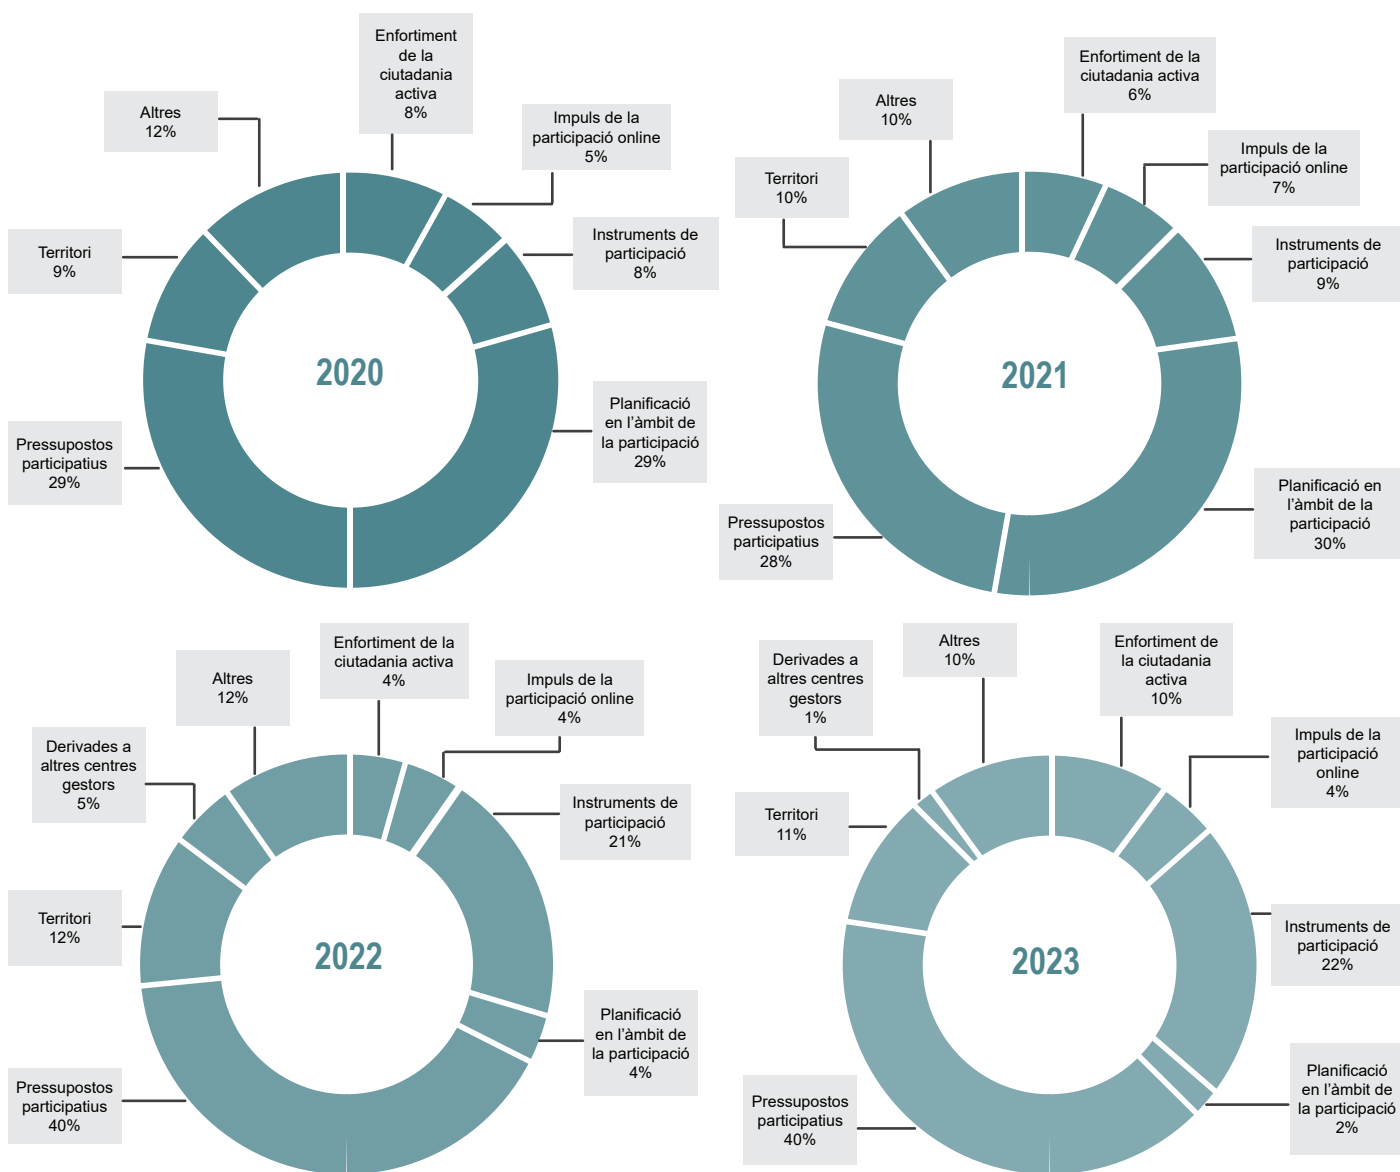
Enfortiment de la ciutadania activa
8%

Altres
12%

Impuls de la participació online
5%

Territori
9%

Instruments de participació
8%

2020

Planificació en l'àmbit de la participació
29%

Pressupostos participatius
29%

Enfortiment de la ciutadania activa
6%

Altres
10%

Impuls de la participació online
7%

Territori
10%

Instruments de participació
9%

2021

Planificació en l'àmbit de la participació
30%

Pressupostos participatius
28%

Enfortiment de la ciutadania activa
4%

Altres
12%

Impuls de la participació online
4%

Derivades a altres centres gestors
5%

Instruments de participació
21%

Territori
12%

2022

Planificació en l'àmbit de la participació
4%

Pressupostos participatius
40%

Derivades a altres centres gestors
1%

Altres
10%

Enfortiment de la ciutadania activa
10%

Impuls de la participació online
4%

Territori
11%

Instruments de participació
22%

2023

Planificació en l'àmbit de la participació
2%

Pressupostos participatius
40%